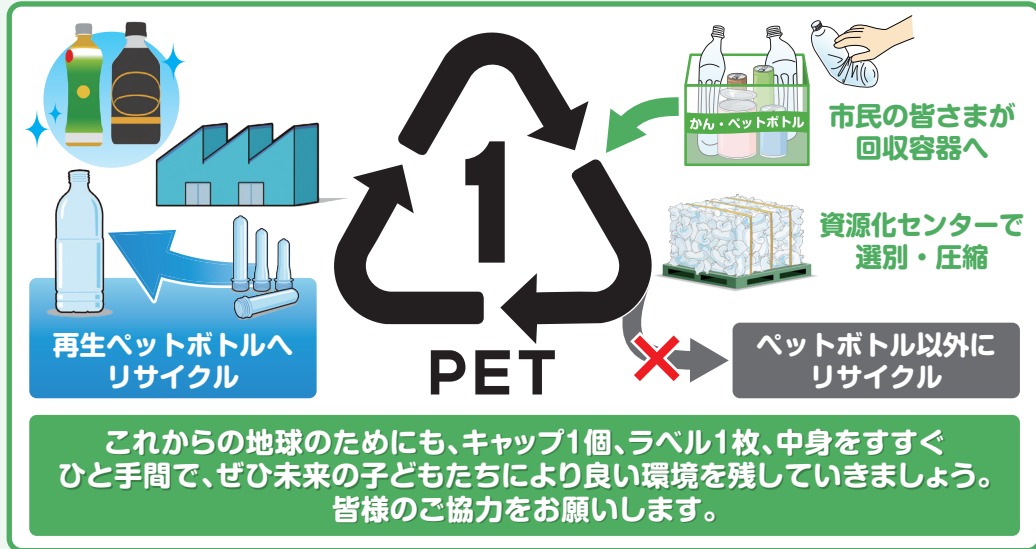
1
PET

かん・ペットボトル

市民の皆さまが
回収容器へ

資源化センターで
選別・圧縮

ペットボトル以外に
リサイクル

再生ペットボトルへ
リサイクル

これからの地球のためにも、キャップ1個、ラベル1枚、中身をすすぐ
ひと手間で、ぜひ未来の子どもたちにより良い環境を残していきましょう。
皆様のご協力をお願いします。